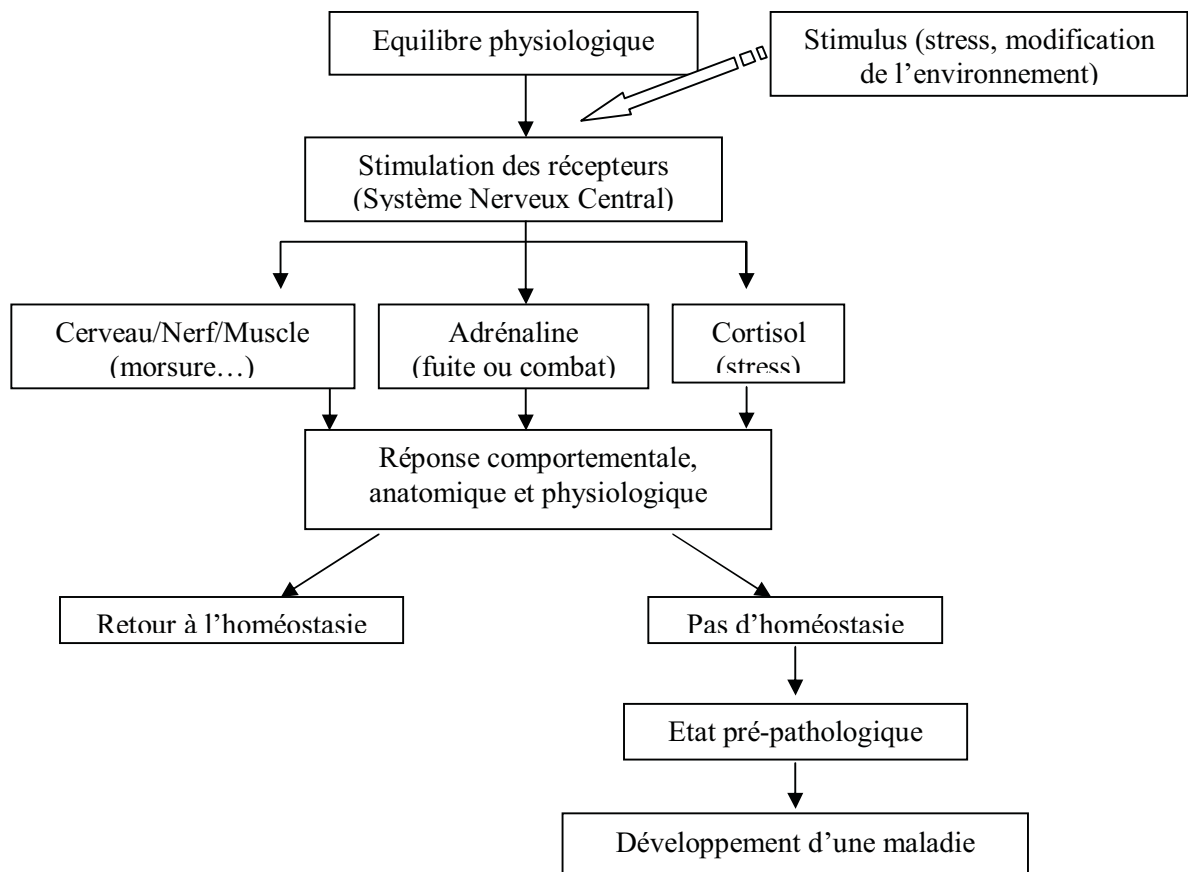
Equilibre physiologique

Stimulus (stress, modification de l’environnement)

Stimulation des récepteurs (Système Nerveux Central)

Cerveau/Nerf/Muscle (morsure…)

Adrénaline (fuite ou combat)

Cortisol (stress)

Réponse comportementale, anatomique et physiologique

Retour à l’homéostasie

Pas d’homéostasie

Etat pré-pathologique

Développement d’une maladie